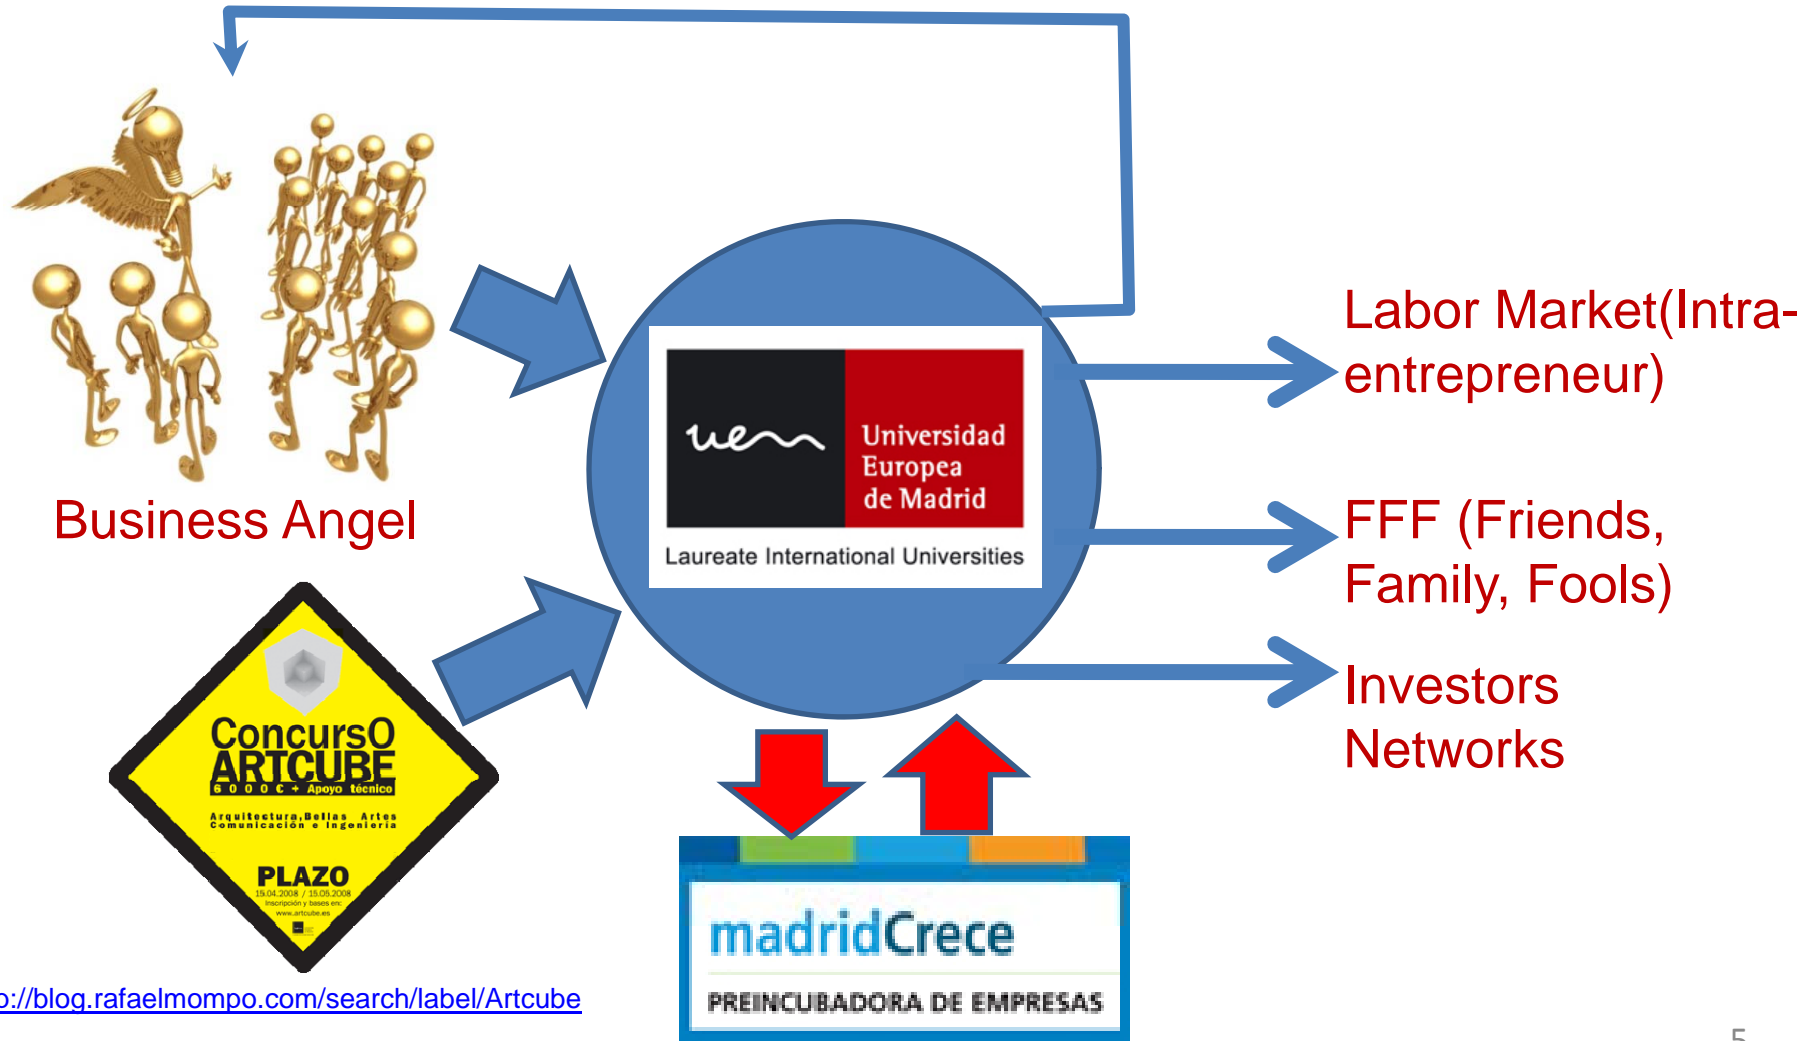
Business Angel

uem Universidad Europea de Madrid

Laureate International Universities

Labor Market(Intra-entrepreneur)

FFF (Friends, Family, Fools)

Investors Networks

ConcursO ARTCUBE
6 0 0 0 € + Apoyo técnico
Arquitectura,Bellas Artes Comunicación e Ingeniería
PLAZO
15.04.2008 / 15.05.2008
Inscripción y bases en:
www.artcube.es

madridCrece
PREINCUBADORA DE EMPRESAS

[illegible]://blog.rafaelmompo.com/search/label/Artcube

5